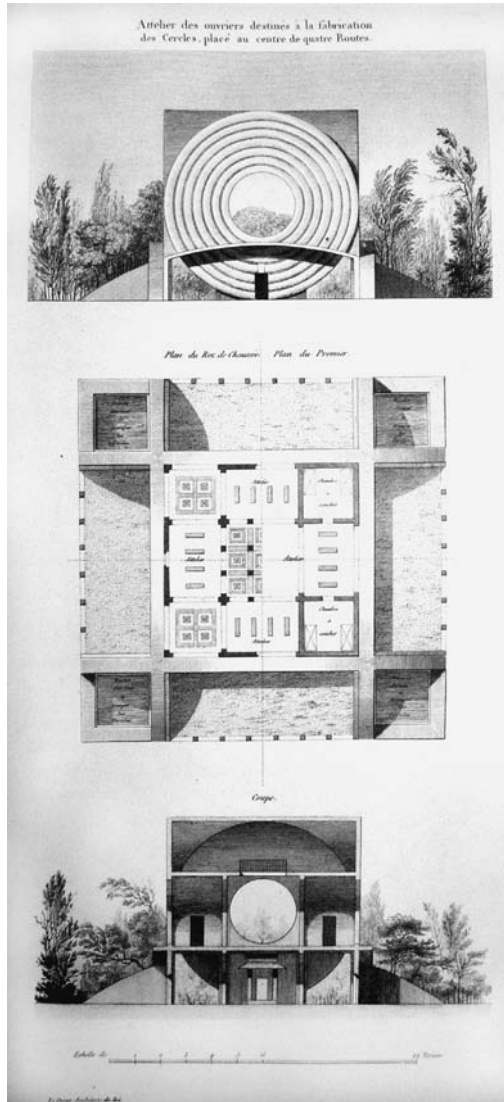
Attelier des ouvriers destinés à la fabrication des Cercles, placé au centre de quatre Routes.

Plan du Rez de Chaussée. Plan du Premier

Attelier

Chambre à coucher

Attelier

Attelier

Chambre à coucher

Attelier

Coupe.

Echelle de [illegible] 10 Toises

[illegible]